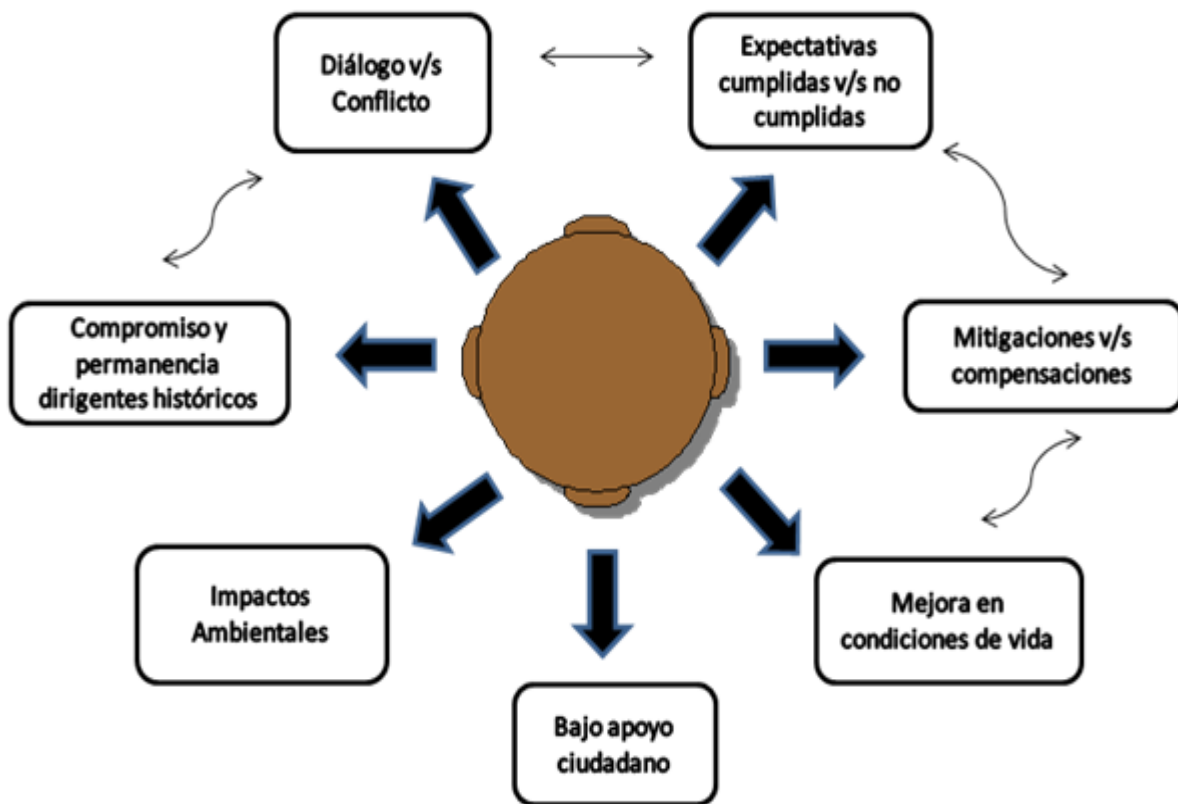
Diálogo v/s Conflicto

Expectativas cumplidas v/s no cumplidas

Compromiso y permanencia dirigentes históricos

Mitigaciones v/s compensaciones

Impactos Ambientales

Mejora en condiciones de vida

Bajo apoyo ciudadano